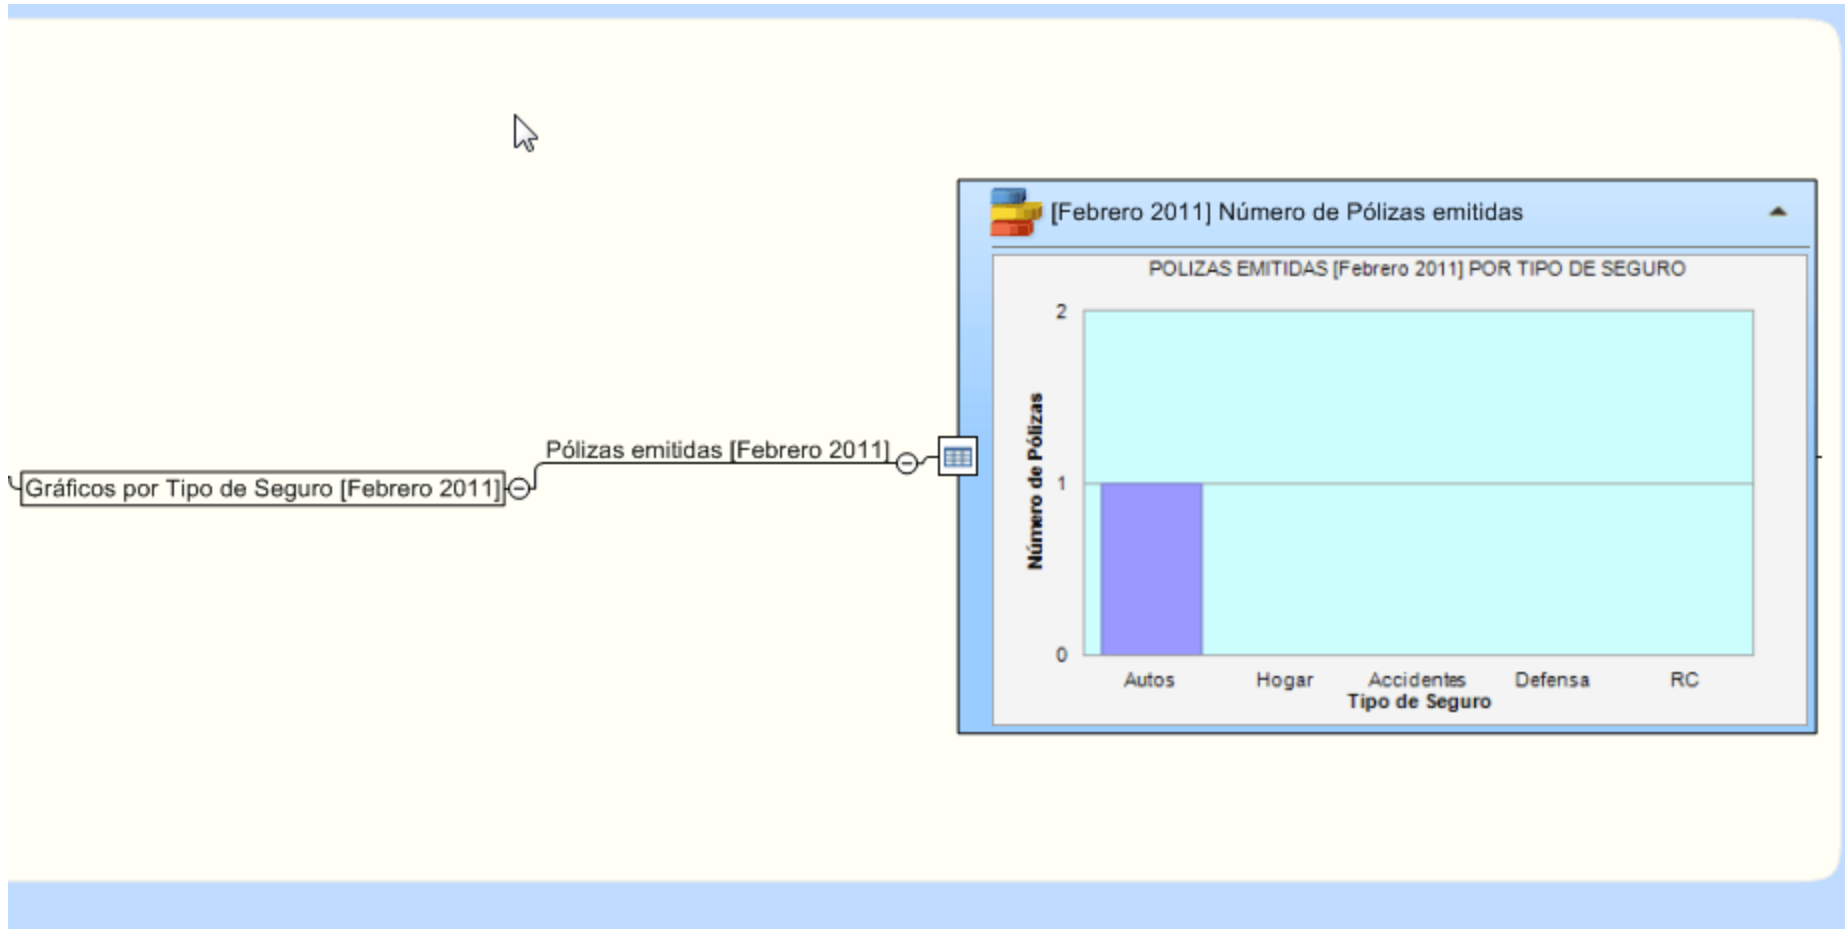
Gráficos por Tipo de Seguro [Febrero 2011]

Pólizas emitidas [Febrero 2011]

[Febrero 2011] Número de Pólizas emitidas

POLIZAS EMITIDAS [Febrero 2011] POR TIPO DE SEGURO

Número de Pólizas

2
1
0

Autos
Hogar
Accidentes
Defensa
RC

Tipo de Seguro